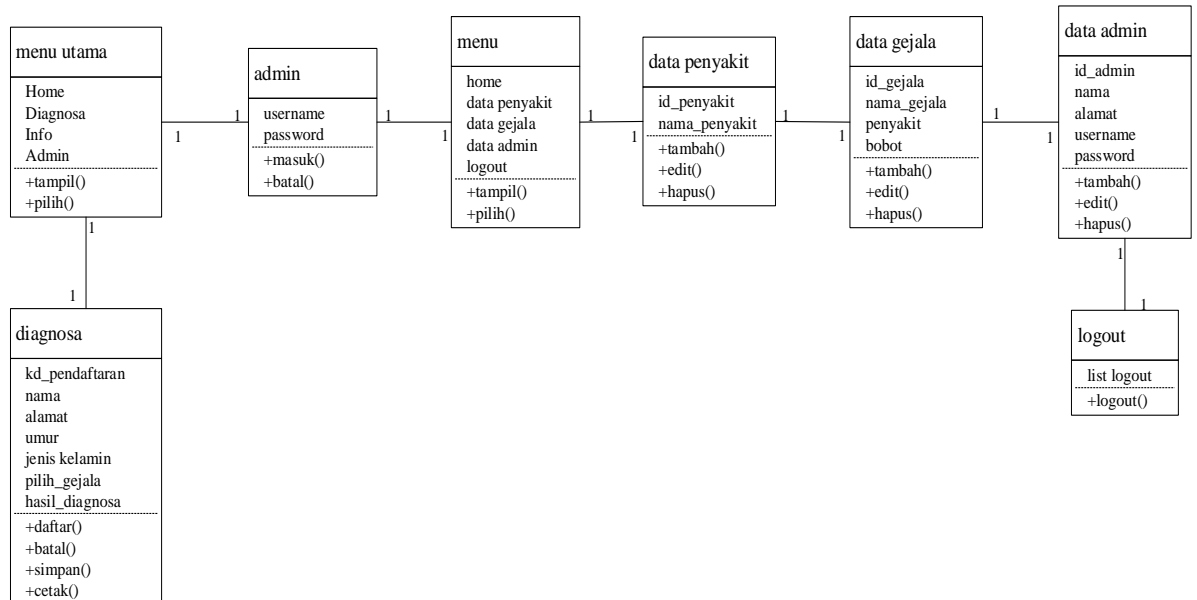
menu utama
Home
Diagnosa
Info
Admin
+tampil()
+pilih()

1

1

admin
username
password
+masuk()
+batal()

1

1

menu
home
data penyakit
data gejala
data admin
logout
+tampil()
+pilih()

1

1

data penyakit
id_penyakit
nama_penyakit
+tambah()
+edit()
+hapus()

1

1

data gejala
id_gejala
nama_gejala
penyakit
bobot
+tambah()
+edit()
+hapus()

1

1

data admin
id_admin
nama
alamat
username
password
+tambah()
+edit()
+hapus()

1

1

logout
list logout
+logout()

1

1

diagnosa
kd_pendaftaran
nama
alamat
umur
jenis kelamin
pilih_gejala
hasil_diagnosa
+daftar()
+batal()
+simpan()
+cetak()